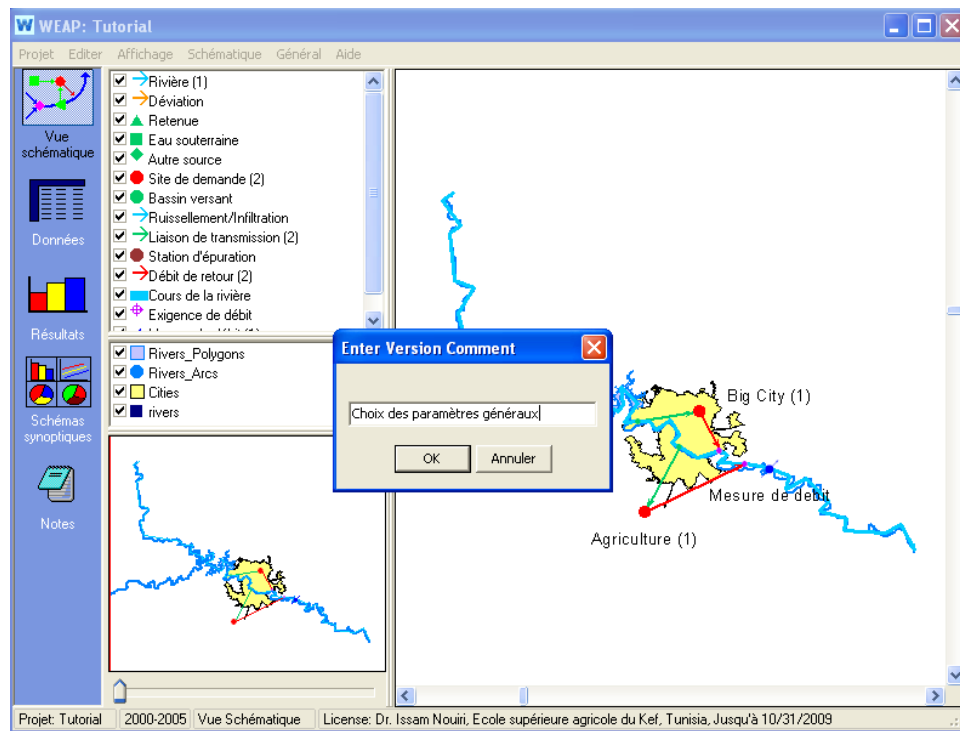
WEAP: Tutorial

Projet Editer Affichage Schématique Général Aide

Vue schématique

Données

Résultats

Schémas synoptiques

Notes

Rivière (1)
Déviation
Retenue
Eau souterraine
Autre source
Site de demande (2)
Bassin versant
Ruissellement/Infiltration
Liaison de transmission (2)
Station d'épuration
Débit de retour (2)
Cours de la rivière
Exigence de débit

Rivers_Polygons
Rivers_Arcs
Cities
rivers

Enter Version Comment

Choix des paramètres généraux

OK Annuler

Big City (1)

Mesure de debit

Agriculture (1)

Projet: Tutorial 2000-2005 Vue Schématique License: Dr. Issam Nouiri, Ecole supérieure agricole du Kef, Tunisia, Jusqu'à 10/31/2009